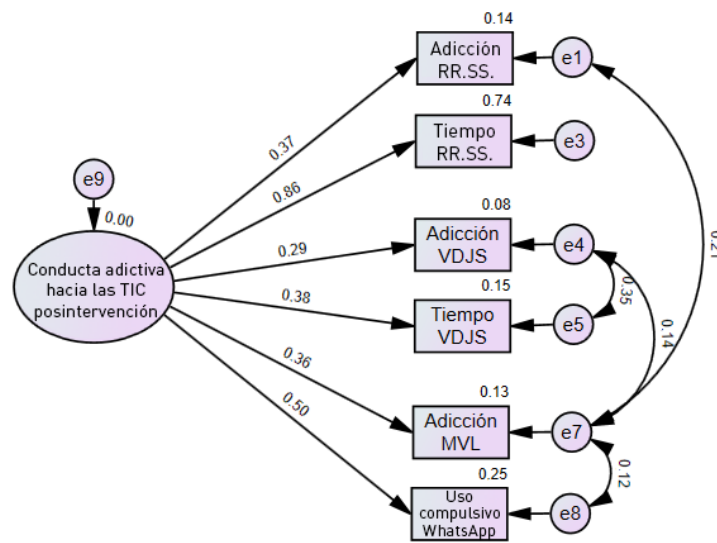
0.14
Adicción RR.SS.
e1
0.74
Tiempo RR.SS.
e3
e9
0.00
0.37
0.86
0.08
Adicción VDJS
e4
0.29
Conducta adictiva hacia las TIC posintervención
0.15
0.38
Tiempo VDJS
e5
0.35
0.14
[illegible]
0.36
0.13
Adicción MVL
e7
0.50
0.25
Uso compulsivo WhatsApp
e8
0.12